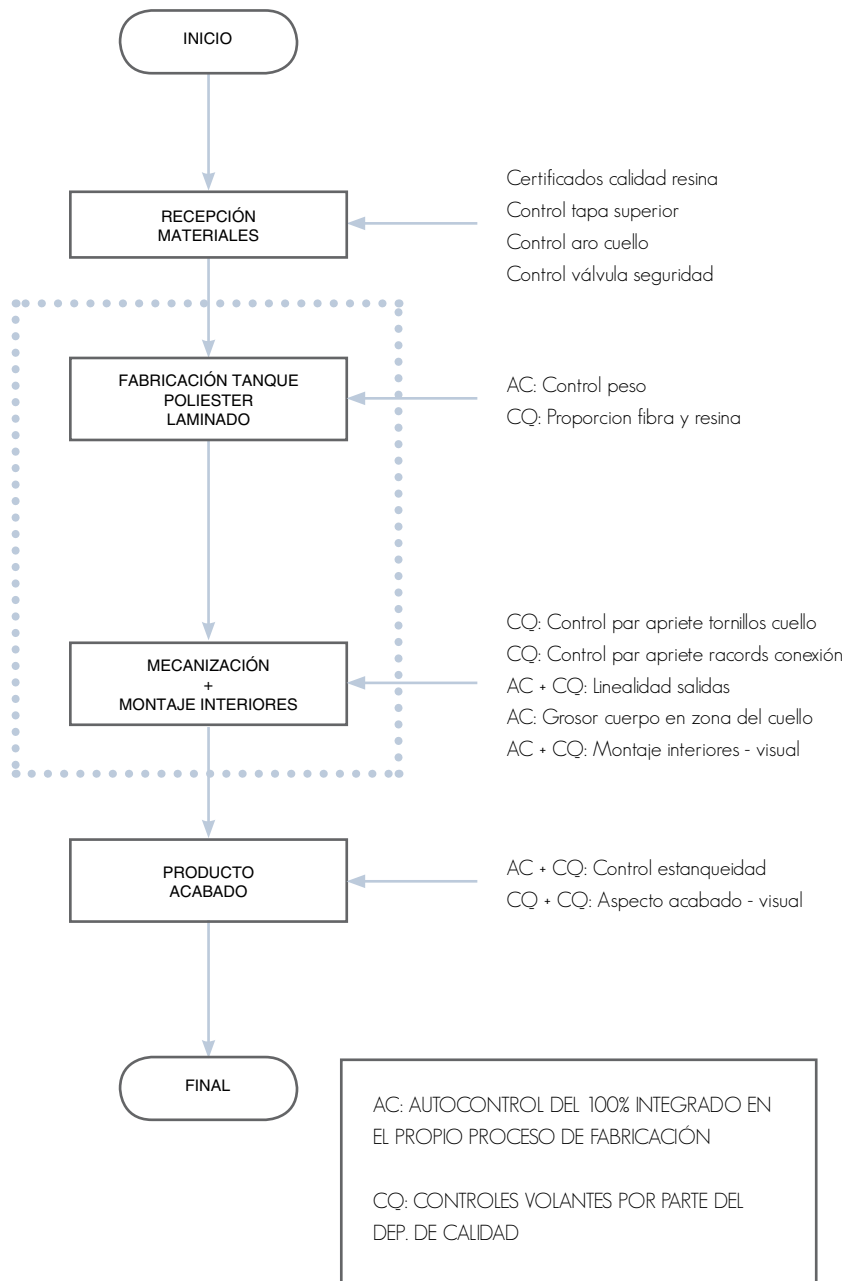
INICIO

RECEPCIÓN MATERIALES

Certificados calidad resina
Control tapa superior
Control aro cuello
Control válvula seguridad

FABRICACIÓN TANQUE POLIESTER LAMINADO

AC: Control peso
CQ: Proporcion fibra y resina

MECANIZACIÓN + MONTAJE INTERIORES

CQ: Control par apriete tornillos cuello
CQ: Control par apriete racords conexión
AC + CQ: Linealidad salidas
AC: Grosor cuerpo en zona del cuello
AC + CQ: Montaje interiores - visual

PRODUCTO ACABADO

AC + CQ: Control estanqueidad
CQ + CQ: Aspecto acabado - visual

FINAL

AC: AUTOCONTROL DEL 100% INTEGRADO EN EL PROPIO PROCESO DE FABRICACIÓN

CQ: CONTROLES VOLANTES POR PARTE DEL DEP. DE CALIDAD